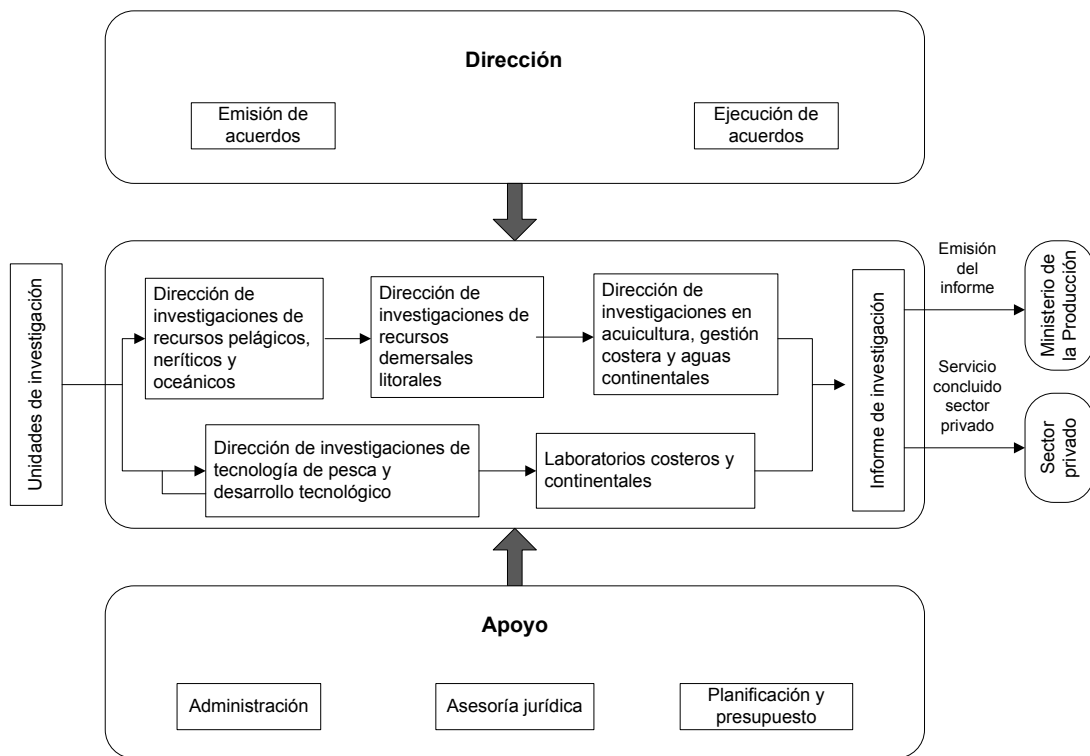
Dirección

Emisión de acuerdos

Ejecución de acuerdos

Unidades de investigación

Dirección de investigaciones de recursos pelágicos, neríticos y oceánicos

Dirección de investigaciones de recursos demersales litorales

Dirección de investigaciones en acuicultura, gestión costera y aguas continentales

Dirección de investigaciones de tecnología de pesca y desarrollo tecnológico

Laboratorios costeros y continentales

Informe de investigación

Emisión del informe

Ministerio de la Producción

Servicio concluido sector privado

Sector privado

Apoyo

Administración

Asesoría jurídica

Planificación y presupuesto